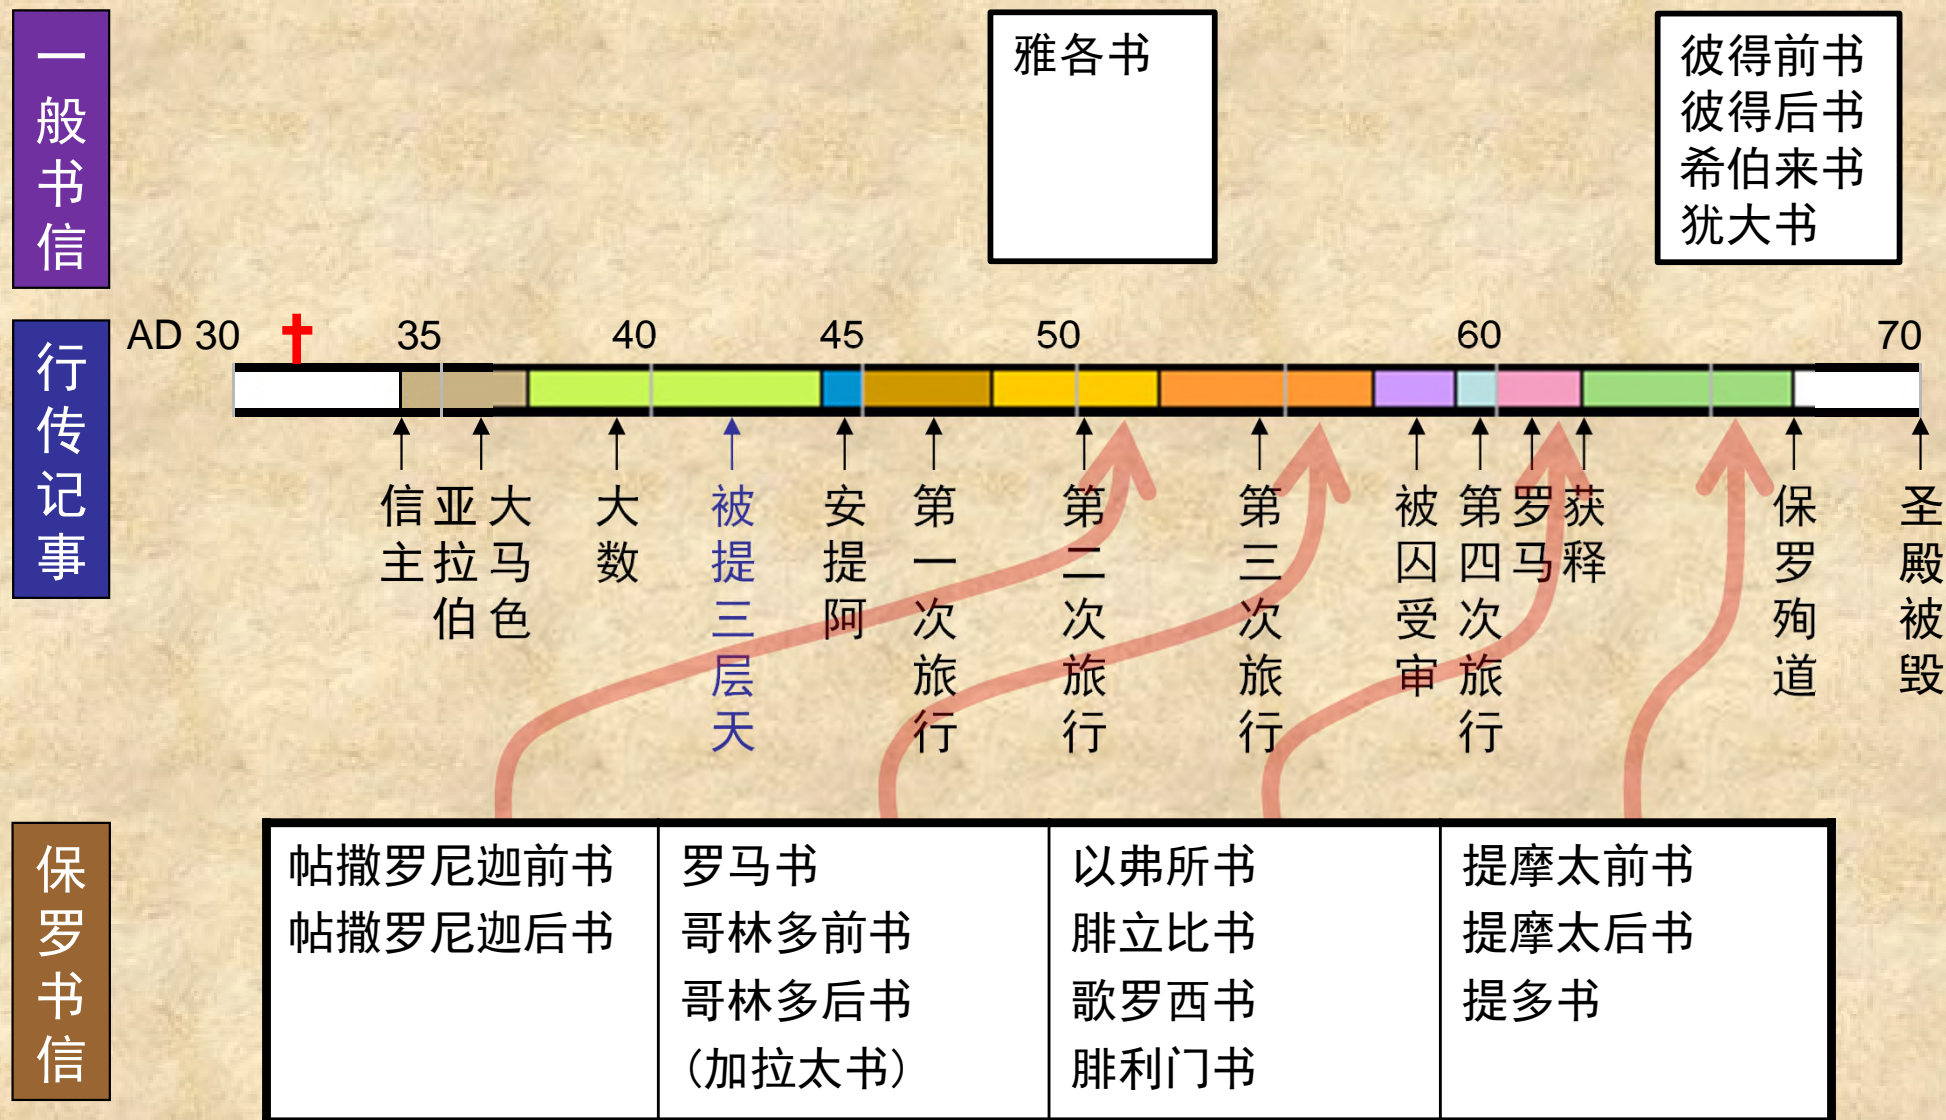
一般书信

雅各书

彼得前书
彼得后书
希伯来书
犹大书

行传记事

AD 30 35 40 45 50 60 70

信主

亚拉伯

大马色

大数

被提三层天

安提阿

第一次旅行

第二次旅行

第三次旅行

被囚受审

第四次旅行

罗马

获释

保罗殉道

圣殿被毁

保罗书信

| 帖撒罗尼迦前书<br>帖撒罗尼迦后书 | 罗马书<br>哥林多前书<br>哥林多后书<br>(加拉太书) | 以弗所书<br>腓立比书<br>歌罗西书<br>腓利门书 | 提摩太前书<br>提摩太后书<br>提多书 |
|---|---|---|---|